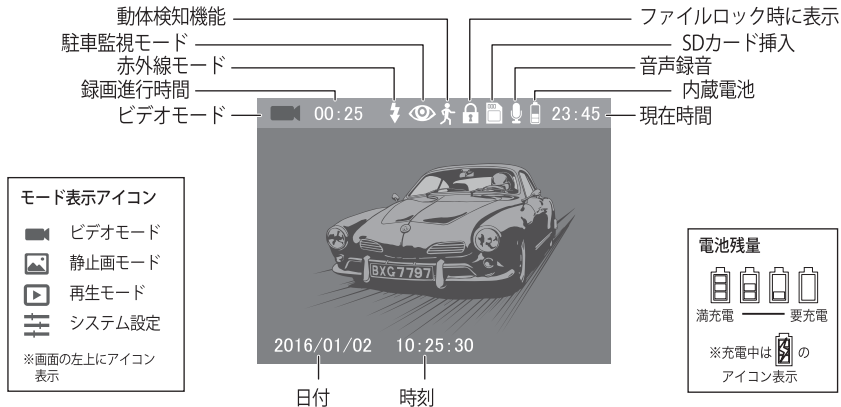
動体検知機能
駐車監視モード
赤外線モード
録画進行時間
ビデオモード
ファイルロック時に表示
SDカード挿入
音声録音
内蔵電池
現在時間

00:25
23:45

BXG7797

2016/01/02 10:25:30

日付
時刻

モード表示アイコン
ビデオモード
静止画モード
再生モード
システム設定
※画面の左上にアイコン表示

電池残量
満充電 要充電
※充電中は の
アイコン表示